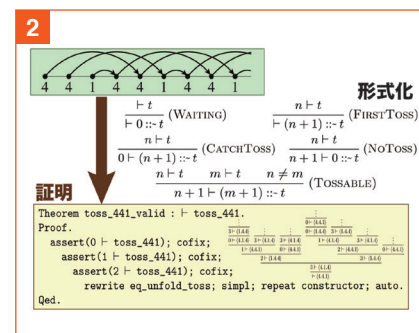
2

4 4 1 4 4 1 4 4 1

形式化

$\frac{\vdash t}{\vdash 0 :: -t}$ (WAITING)

$\frac{n \vdash t}{\vdash (n+1) :: -t}$ (FIRSTTOSS)

$\frac{n \vdash t}{0 \vdash (n+1) :: -t}$ (CATCHTOSS)

$\frac{n \vdash t}{n+1 \vdash 0 :: -t}$ (NOTOSS)

$\frac{n \vdash t \quad m \vdash t \quad n \neq m}{n+1 \vdash (m+1) :: -t}$ (TOSSABLE)

証明

Theorem toss_441_valid : ⊢ toss_441.
Proof.
assert(0 ⊢ toss_441); cofix;
assert(1 ⊢ toss_441); cofix;
assert(2 ⊢ toss_441); cofix;
rewrite eq_unfold_toss; simpl; repeat constructor; auto.
Qed.

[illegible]